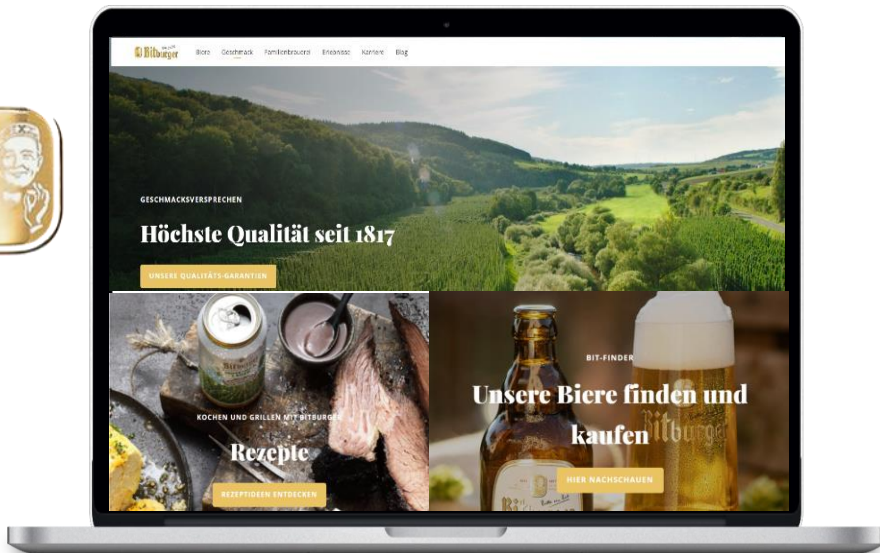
Bitburger

Biere Geschmack Familienbrauerei Erlebnisse Karriere Blog

GESCHMACKSVERSPRECHEN

Höchste Qualität seit 1817

UNSERE QUALITÄTS-GARANTIEN

KOCHEN UND GRILLEN MIT BITBURGER

Rezepte

REZEPTIDEEN ENTDECKEN

BIT-FINDER

Unsere Biere finden und kaufen

HIER NACHSCHAUEN

Bitburger